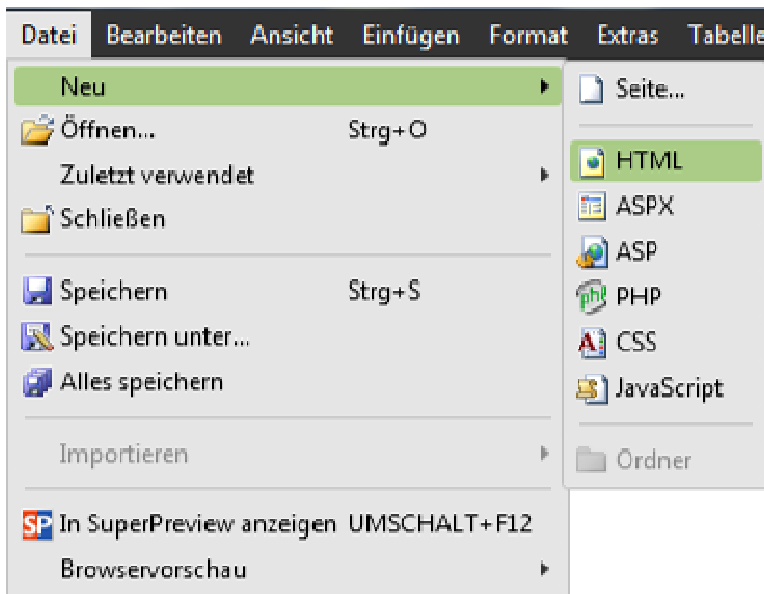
Datei Bearbeiten Ansicht Einfügen Format Extras Tabelle

Neu
Öffnen... Strg+O
Zuletzt verwendet
Schließen

Speichern Strg+S
Speichern unter...
Alles speichern

Importieren

In SuperPreview anzeigen UMSCHALT+F12
Browservorschau

Seite...

HTML
ASPX
ASP
PHP
CSS
JavaScript

Ordner